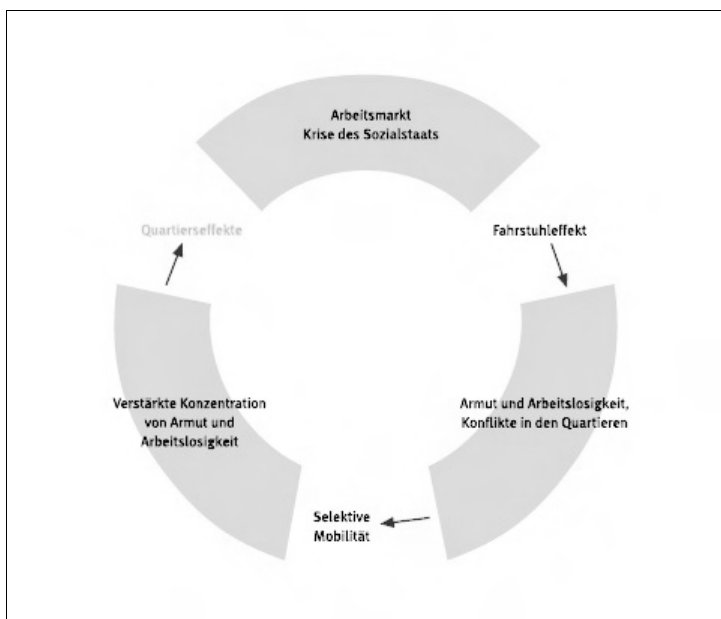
Arbeitsmarkt
Krise des Sozialstaats

Fahrstuhleffekt

Armut und Arbeitslosigkeit, Konflikte in den Quartieren

Selektive Mobilität

Verstärkte Konzentration von Armut und Arbeitslosigkeit

Quartierseffekte